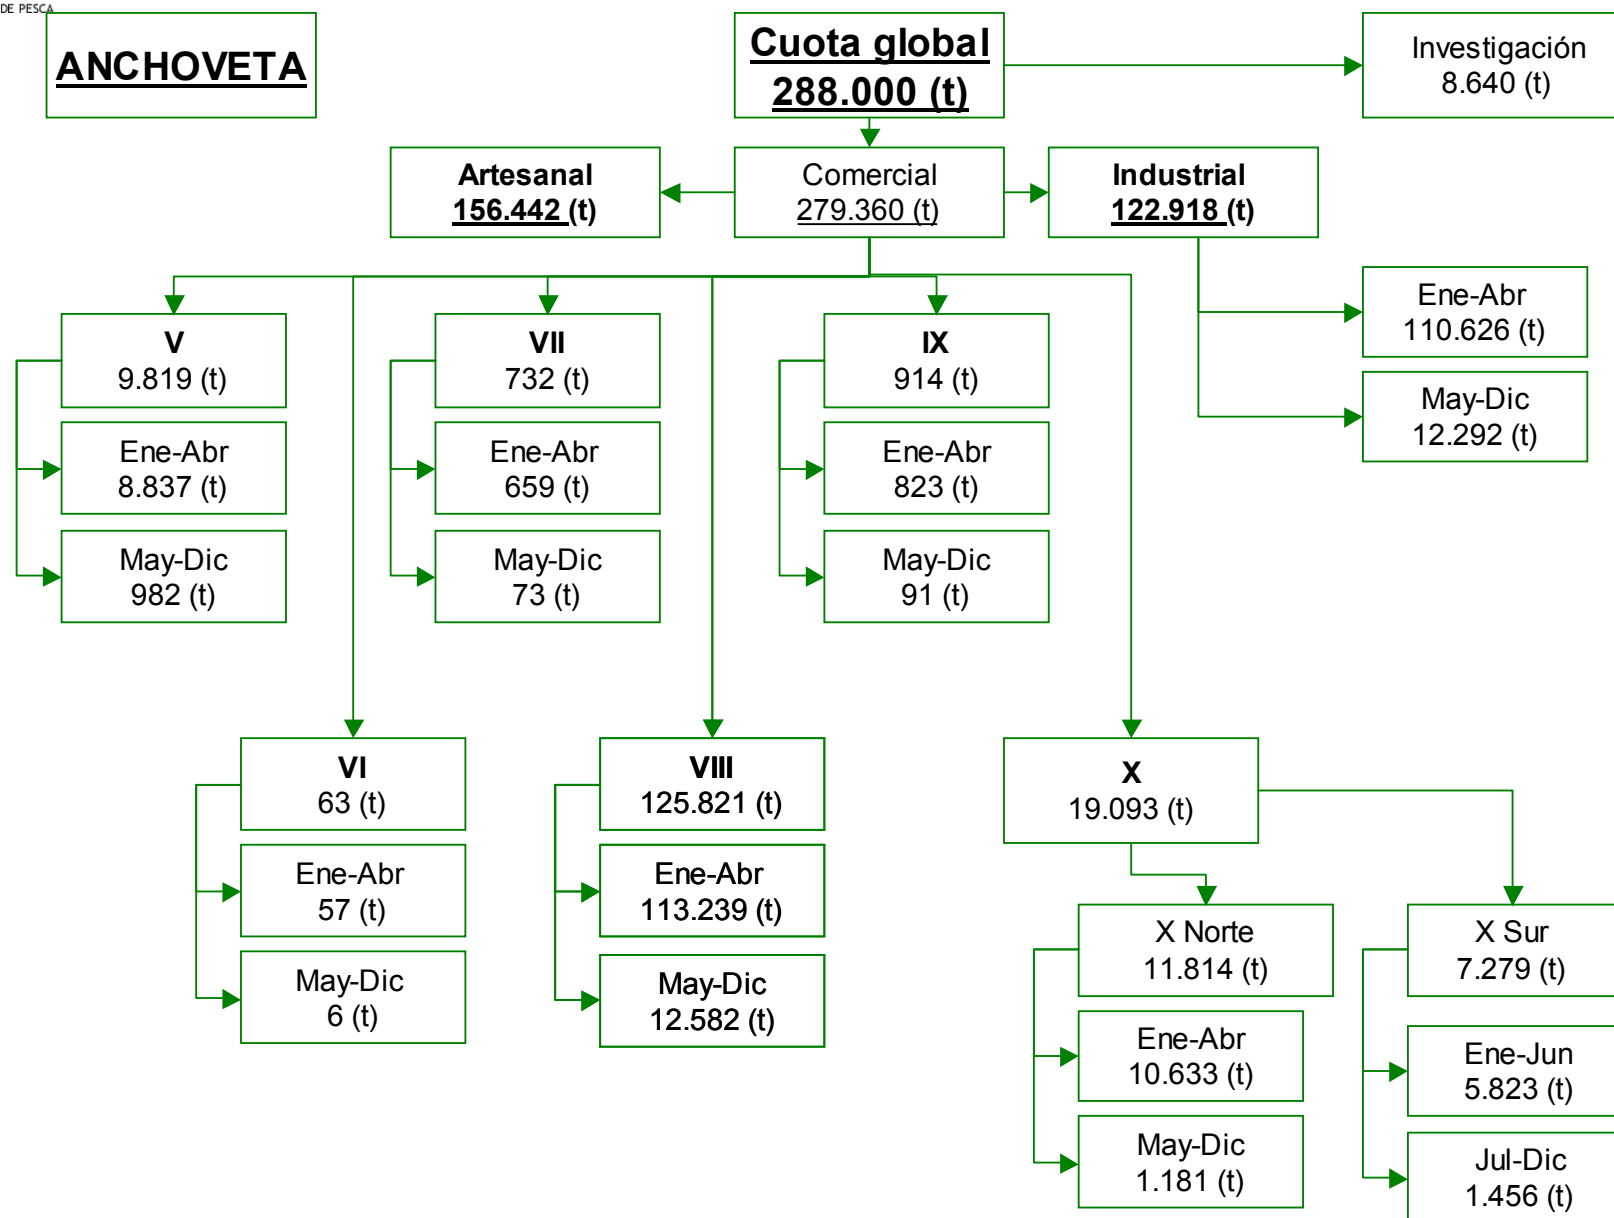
DE PESCA

ANCHOVETA

Cuota global
288.000 (t)

Investigación
8.640 (t)

Artesanal
156.442 (t)

Comercial
279.360 (t)

Industrial
122.918 (t)

Ene-Abr
110.626 (t)

May-Dic
12.292 (t)

V
9.819 (t)

Ene-Abr
8.837 (t)

May-Dic
982 (t)

VII
732 (t)

Ene-Abr
659 (t)

May-Dic
73 (t)

IX
914 (t)

Ene-Abr
823 (t)

May-Dic
91 (t)

VI
63 (t)

Ene-Abr
57 (t)

May-Dic
6 (t)

VIII
125.821 (t)

Ene-Abr
113.239 (t)

May-Dic
12.582 (t)

X
19.093 (t)

X Norte
11.814 (t)

Ene-Abr
10.633 (t)

May-Dic
1.181 (t)

X Sur
7.279 (t)

Ene-Jun
5.823 (t)

Jul-Dic
1.456 (t)